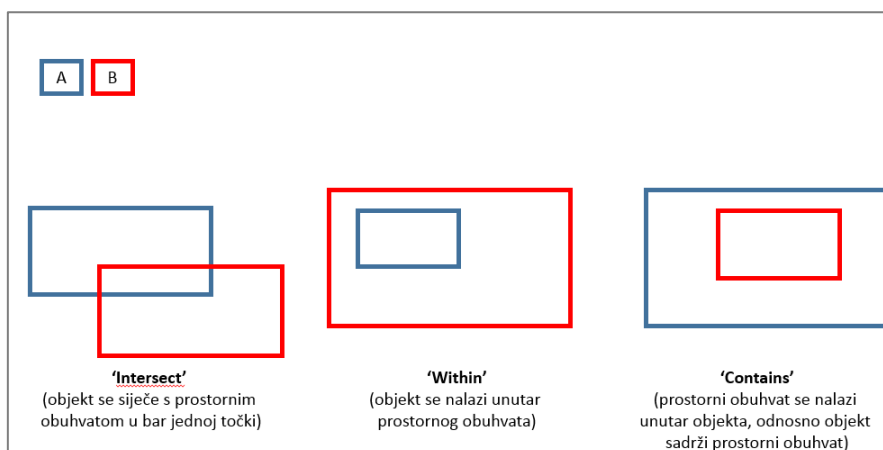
A B

'Intersect'
(objekt se siječe s prostornim obuhvatom u bar jednoj točki)

'Within'
(objekt se nalazi unutar prostornog obuhvata)

'Contains'
(prostorni obuhvat se nalazi unutar objekta, odnosno objekt sadrži prostorni obuhvat)